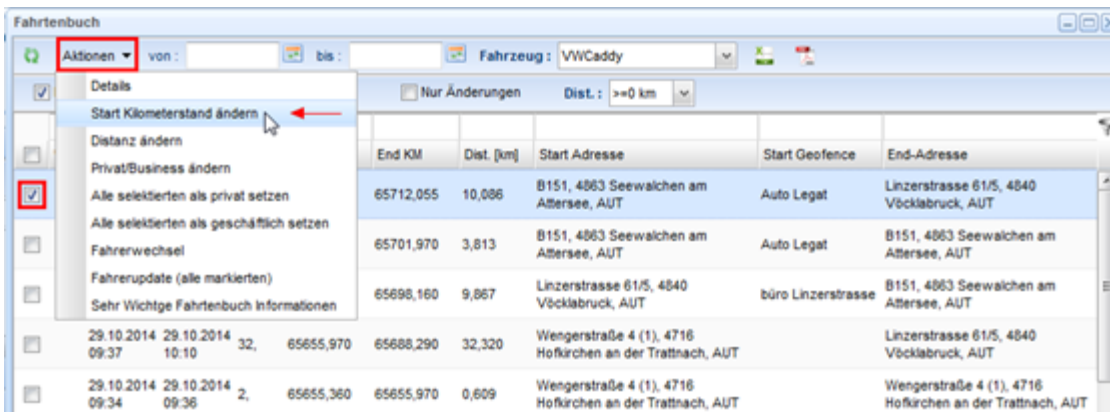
Fahrtenbuch

Aktionen ▾ von : bis : Fahrzeug : VWCaddy

Details
Start Kilometerstand ändern
Distanz ändern
Privat/Business ändern
Alle selektierten als privat setzen
Alle selektierten als geschäftlich setzen
Fahrerwechsel
Fahrerupdate (alle markierten)
Sehr Wichtge Fahrtenbuch Informationen

Nur Änderungen Dist. : >=0 km

| | | | | | End KM | Dist. [km] | Start Adresse | Start Geofence | End-Adresse |
|---|---|---|---|---|---|---|---|---|---|
| | | | | | 65712,055 | 10,086 | B151, 4863 Seewalchen am Attersee, AUT | Auto Legat | Linzerstrasse 61/5, 4840 Vöcklabruck, AUT |
| | | | | | 65701,970 | 3,813 | B151, 4863 Seewalchen am Attersee, AUT | Auto Legat | B151, 4863 Seewalchen am Attersee, AUT |
| | | | | | 65698,160 | 9,867 | Linzerstrasse 61/5, 4840 Vöcklabruck, AUT | büro Linzerstrasse | B151, 4863 Seewalchen am Attersee, AUT |
| | 29.10.2014 09:37 | 29.10.2014 10:10 | 32, | 65655,970 | 65688,290 | 32,320 | Wengerstraße 4 (1), 4716 Hofkirchen an der Trattnach, AUT | | Linzerstrasse 61/5, 4840 Vöcklabruck, AUT |
| | 29.10.2014 09:34 | 29.10.2014 09:36 | 2, | 65655,360 | 65655,970 | 0,609 | Wengerstraße 4 (1), 4716 Hofkirchen an der Trattnach, AUT | | Wengerstraße 4 (1), 4716 Hofkirchen an der Trattnach, AUT |